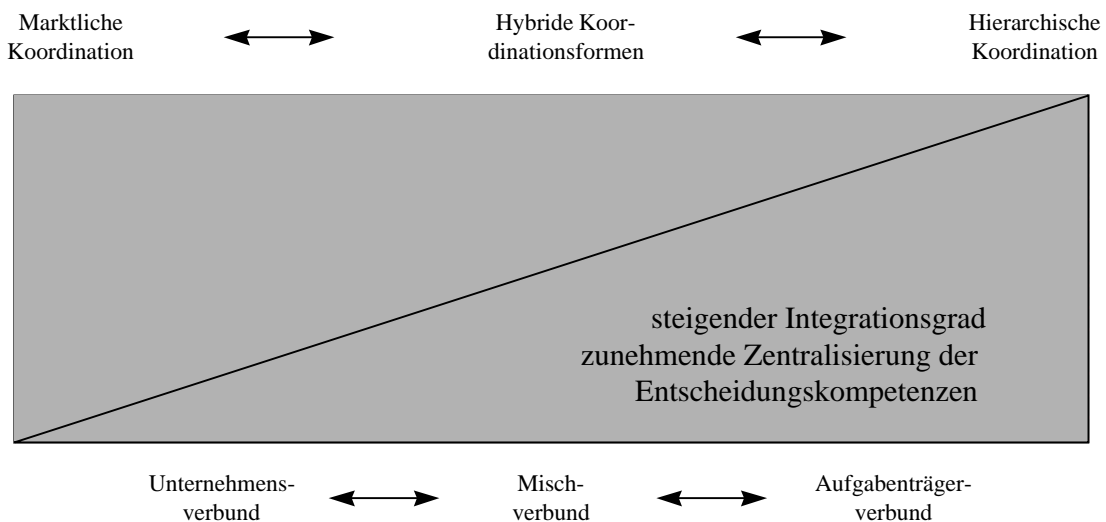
Marktliche Koordination

Hybride Koordinationsformen

Hierarchische Koordination

steigender Integrationsgrad
zunehmende Zentralisierung der Entscheidungskompetenzen

Unternehmensverbund

Mischverbund

Aufgabenträgerverbund